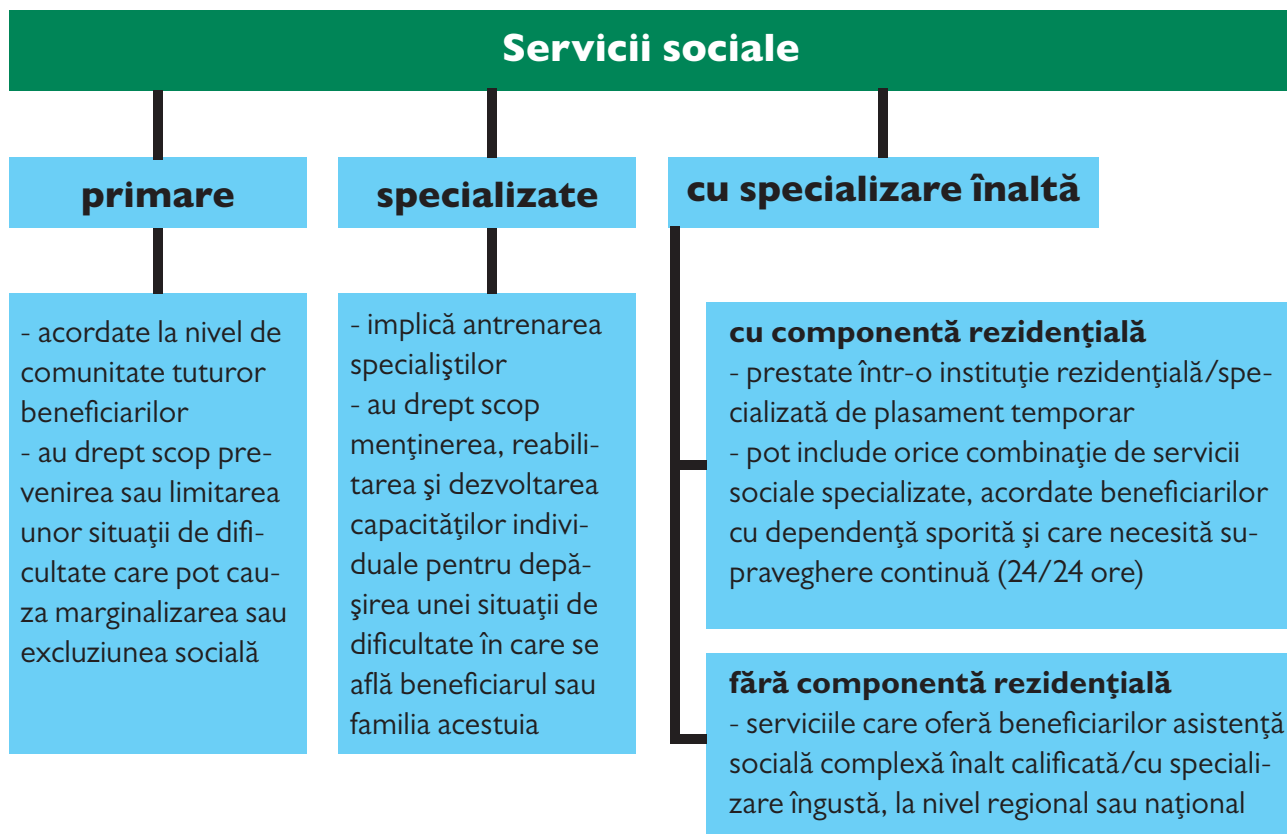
Servicii sociale

primare

- acordate la nivel de comunitate tuturor beneficiarilor
- au drept scop prevenirea sau limitarea unor situaţii de dificultate care pot cauza marginalizarea sau excluziunea socială

specializate

- implică antrenarea specialiştilor
- au drept scop menţinerea, reabilitarea şi dezvoltarea capacităţilor individuale pentru depăşirea unei situaţii de dificultate în care se află beneficiarul sau familia acestuia

cu specializare înaltă

cu componentă rezidenţială
- prestate într-o instituţie rezidenţială/specializată de plasament temporar
- pot include orice combinaţie de servicii sociale specializate, acordate beneficiarilor cu dependenţă sporită şi care necesită supraveghere continuă (24/24 ore)

fără componentă rezidenţială
- serviciile care oferă beneficiarilor asistenţă socială complexă înalt calificată/cu specializare îngustă, la nivel regional sau naţional